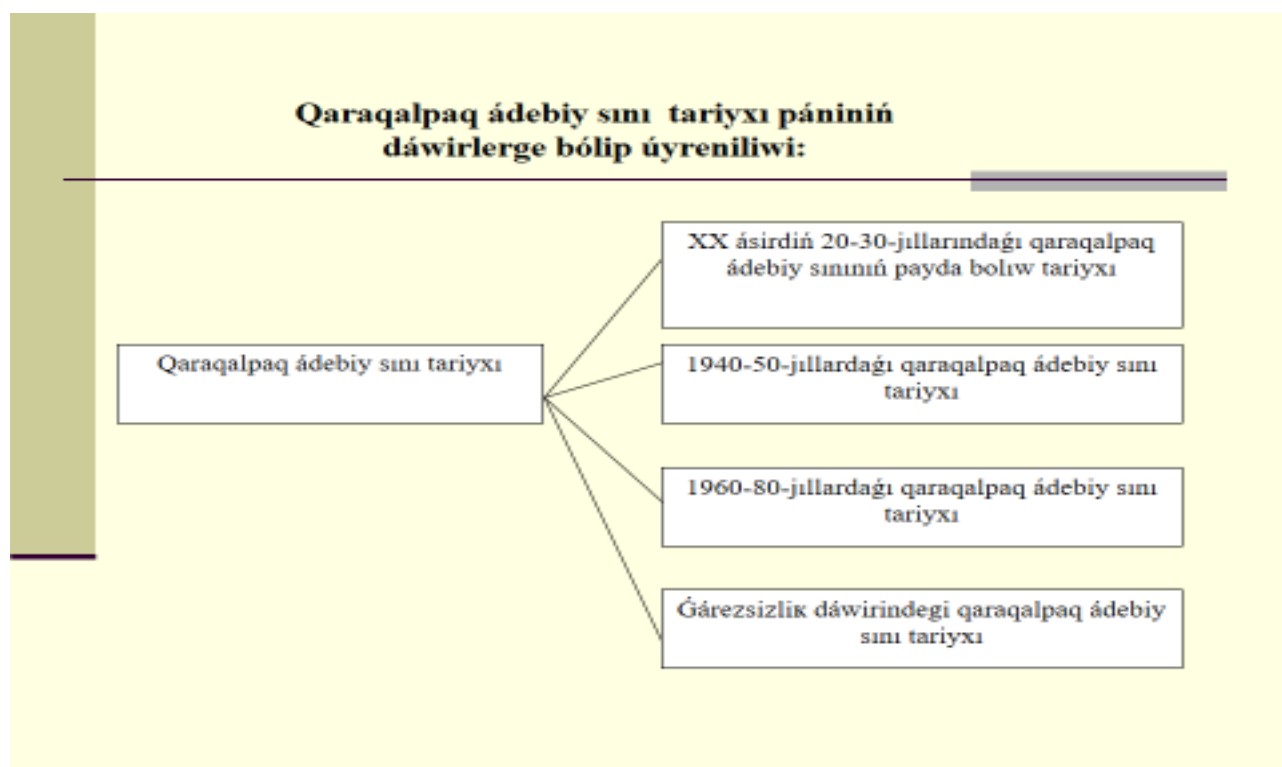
Qaraqalpaq ádebiy sını tariyxı pániniń dáwirlerge bólip úyreniliwi:

Qaraqalpaq ádebiy sını tariyxı

XX ásirdiń 20-30-jıllarındağı qaraqalpaq ádebiy sınınıń payda bolıw tariyxı

1940-50-jıllardağı qaraqalpaq ádebiy sını tariyxı

1960-80-jıllardağı qaraqalpaq ádebiy sını tariyxı

Ǵárezsizlik dáwirindegi qaraqalpaq ádebiy sını tariyxı